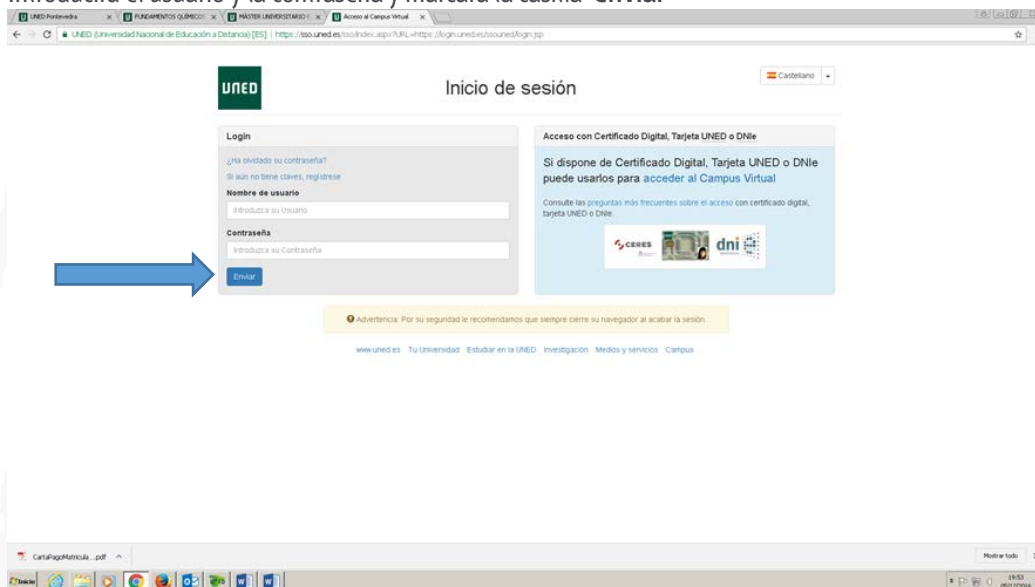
Introducirá el usuario y la contraseña y marcará la casilla Enviar

UNED Pontevedra
FUNDAMENTOS QUÍMICOS
MÁSTER UNIVERSITARIO
Acceso al Campus Virtual

UNED (Universidad Nacional de Educación a Distancia) [ES] | https://sso.uned.es/sso/index.aspx?URL=https://login.uned.es/ssouned/login.jsp

UNED

Inicio de sesión

Castellano

Login

¿Ha olvidado su contraseña?

Si aún no tiene claves, regístrese

Nombre de usuario

Introduzca su Usuario

Contraseña

Introduzca su Contraseña

Enviar

Acceso con Certificado Digital, Tarjeta UNED o DNIe

Si dispone de Certificado Digital, Tarjeta UNED o DNIe puede usarlos para acceder al Campus Virtual

Consulte las preguntas más frecuentes sobre el acceso con certificado digital, tarjeta UNED o DNIe.

CERES

dni

Advertencia: Por su seguridad le recomendamos que siempre cierre su navegador al acabar la sesión.

www.uned.es Tu Universidad Estudiar en la UNED Investigación Medios y servicios Campus

CartaPagoMatricula....pdf

Mostrar todo

Inicio

19:53